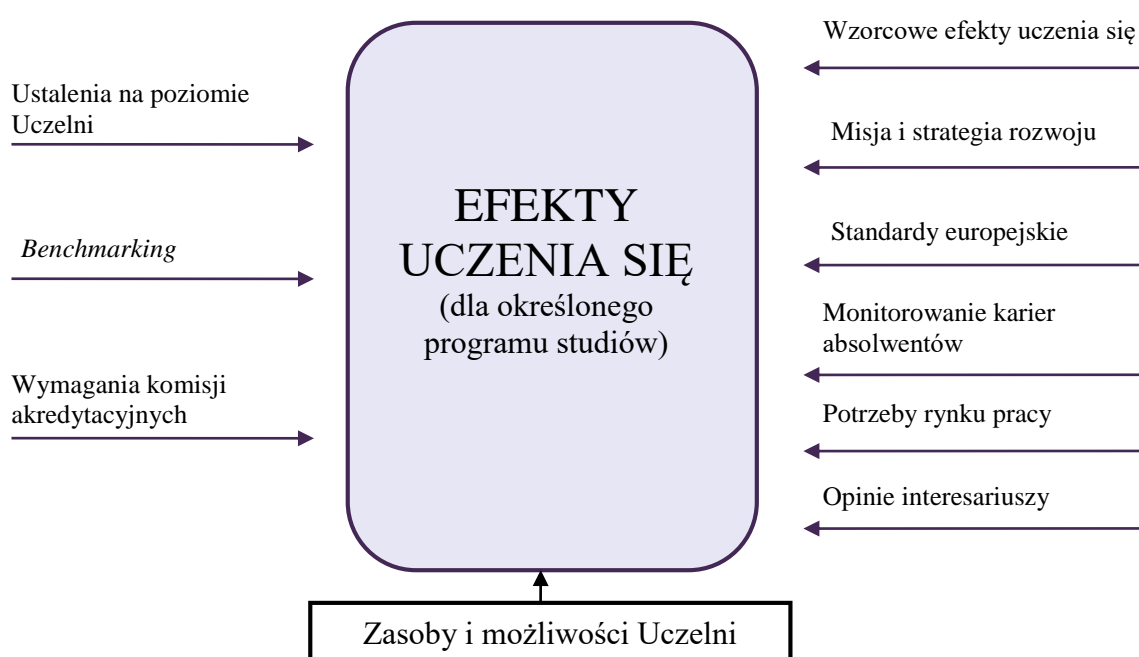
Wzorcowe efekty uczenia się

Ustalenia na poziomie Uczelni

Misja i strategia rozwoju

EFEKTY UCZENIA SIĘ
(dla określonego programu studiów)

Standardy europejskie

*Benchmarking*

Monitorowanie karier absolwentów

Wymagania komisji akredytacyjnych

Potrzeby rynku pracy

Opinie interesariuszy

Zasoby i możliwości Uczelni